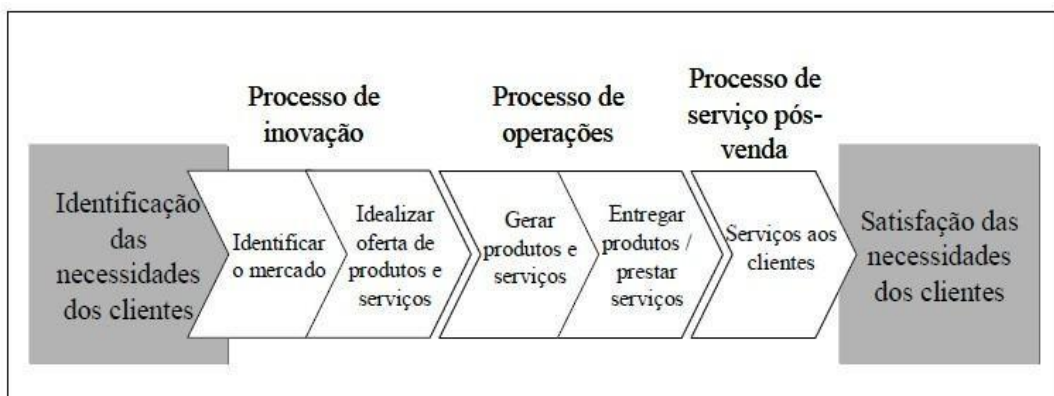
Processo de inovação

Processo de operações

Processo de serviço pós-venda

Identificação das necessidades dos clientes

Identificar o mercado

Idealizar oferta de produtos e serviços

Gerar produtos e serviços

Entregar produtos / prestar serviços

Serviços aos clientes

Satisfação das necessidades dos clientes